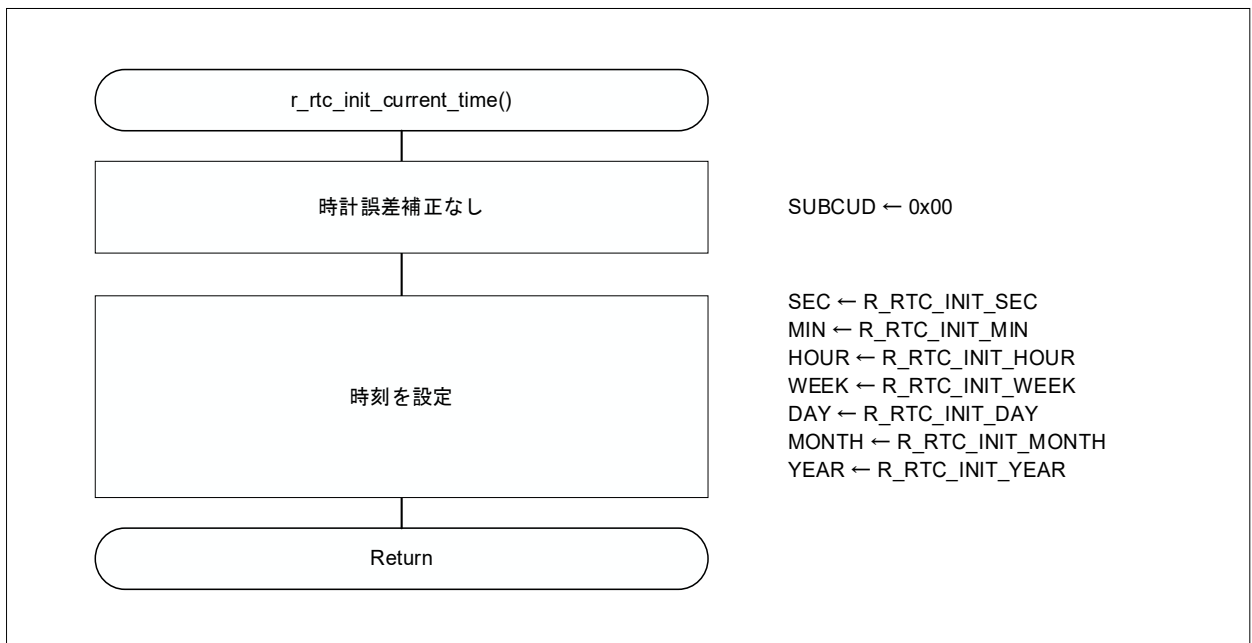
r_rtc_init_current_time()

時計誤差補正なし

SUBCUD ← 0x00

時刻を設定

SEC ← R_RTC_INIT_SEC
MIN ← R_RTC_INIT_MIN
HOUR ← R_RTC_INIT_HOUR
WEEK ← R_RTC_INIT_WEEK
DAY ← R_RTC_INIT_DAY
MONTH ← R_RTC_INIT_MONTH
YEAR ← R_RTC_INIT_YEAR

Return